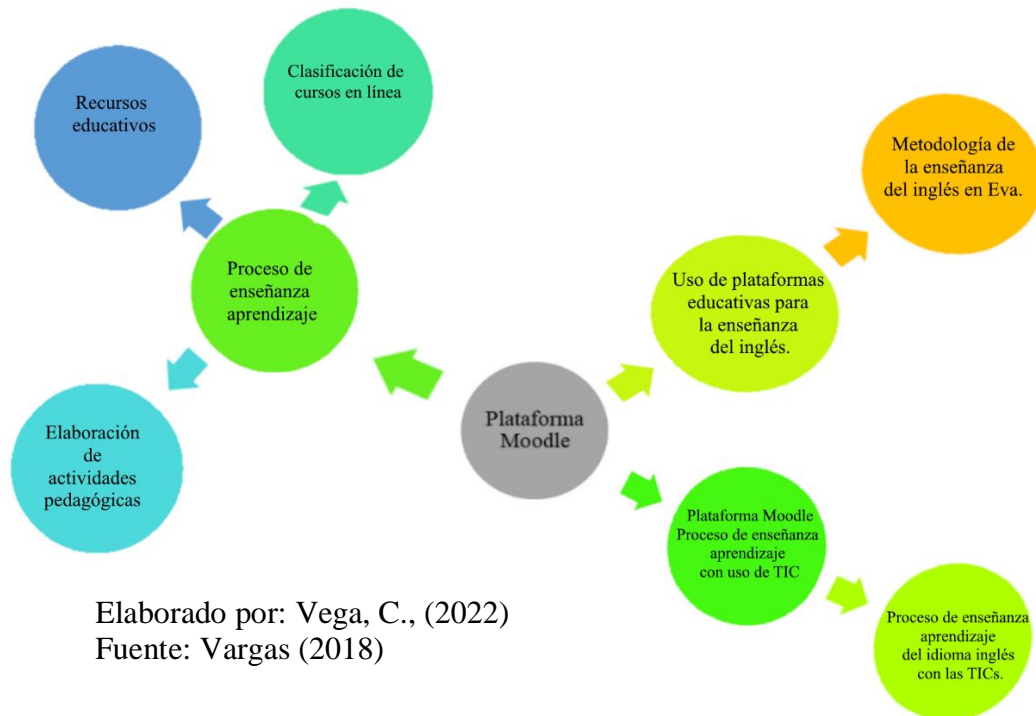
Recursos educativos

Clasificación de cursos en línea

Metodología de la enseñanza del inglés en Eva.

Proceso de enseñanza aprendizaje

Uso de plataformas educativas para la enseñanza del inglés.

Elaboración de actividades pedagógicas

Plataforma Moodle

Plataforma Moodle Proceso de enseñanza aprendizaje con uso de TIC

Proceso de enseñanza aprendizaje del idioma inglés con las TICs.

Elaborado por: Vega, C., (2022)
Fuente: Vargas (2018)